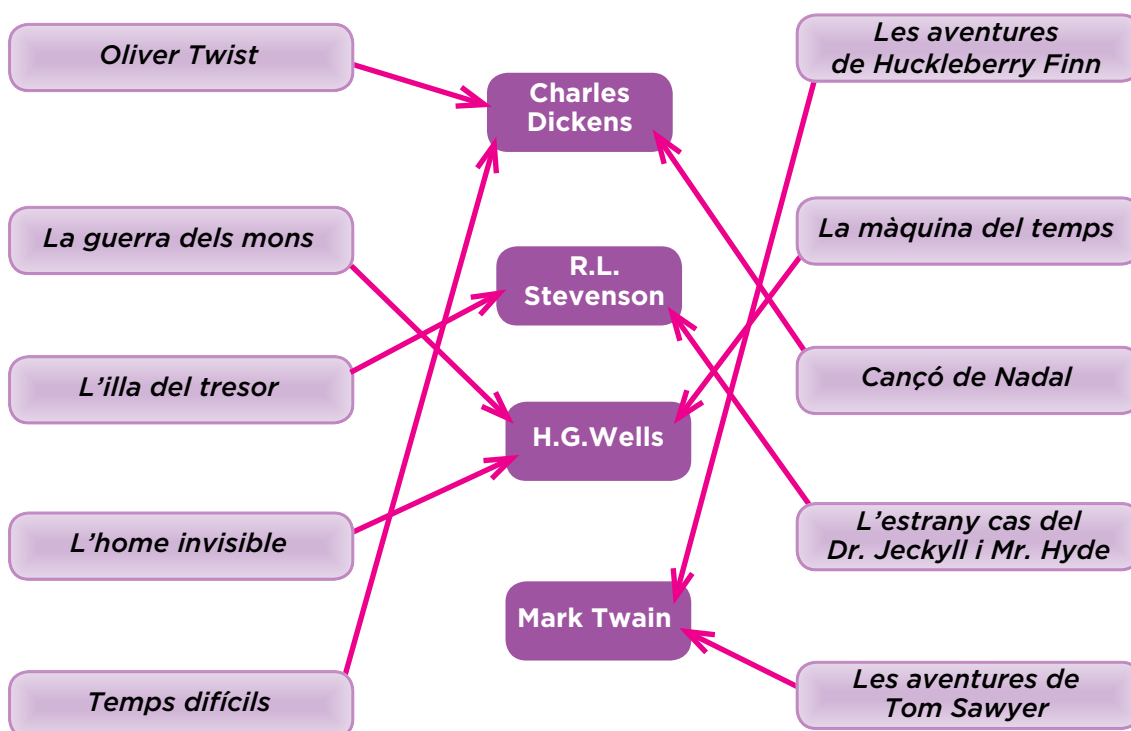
Oliver Twist

La guerra dels mons

L'illa del tresor

L'home invisible

Temps difícils

Charles Dickens

R.L. Stevenson

H.G.Wells

Mark Twain

Les aventures de Huckleberry Finn

La màquina del temps

Cançó de Nadal

L'estrany cas del Dr. Jeckyll i Mr. Hyde

Les aventures de Tom Sawyer